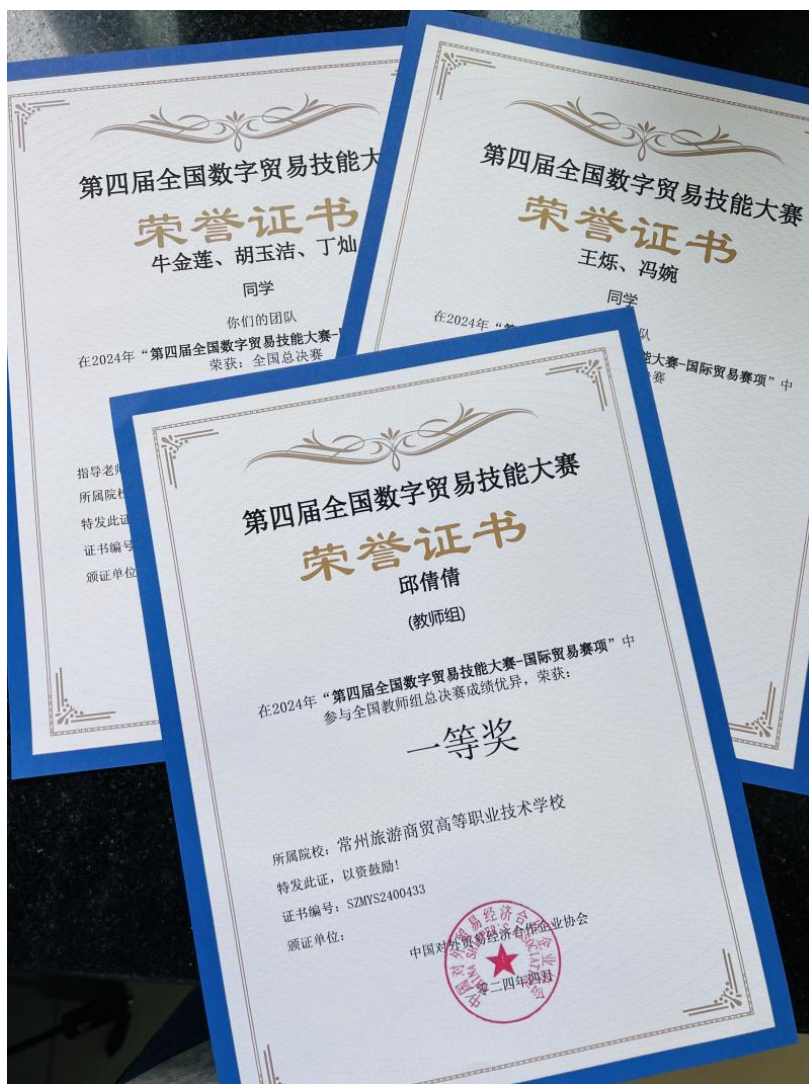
第四届全国数字贸易技能大赛
荣誉证书
牛金莲、胡玉洁、丁灿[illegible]
同学
你们的团队
在2024年"第四届全国数字贸易技能大赛-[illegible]
荣获：全国总决赛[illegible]

指导老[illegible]
所属院校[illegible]
特发此证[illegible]
证书编号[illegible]
颁证单位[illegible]

第四届全国数字贸易技能大赛
荣誉证书
王烁、冯婉
同学
在2024年"第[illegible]队
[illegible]能大赛-国际贸易赛项"中
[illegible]赛

第四届全国数字贸易技能大赛
荣誉证书
邱倩倩
(教师组)
在2024年"第四届全国数字贸易技能大赛-国际贸易赛项"中参与全国教师组总决赛成绩优异，荣获：
一等奖
所属院校：常州旅游商贸高等职业技术学校
特发此证，以资鼓励！
证书编号：SZMYS2400433
颁证单位：
中国对外贸易经济合作企业协会
二〇二四年四月
中国对外贸易经济合作企业协会